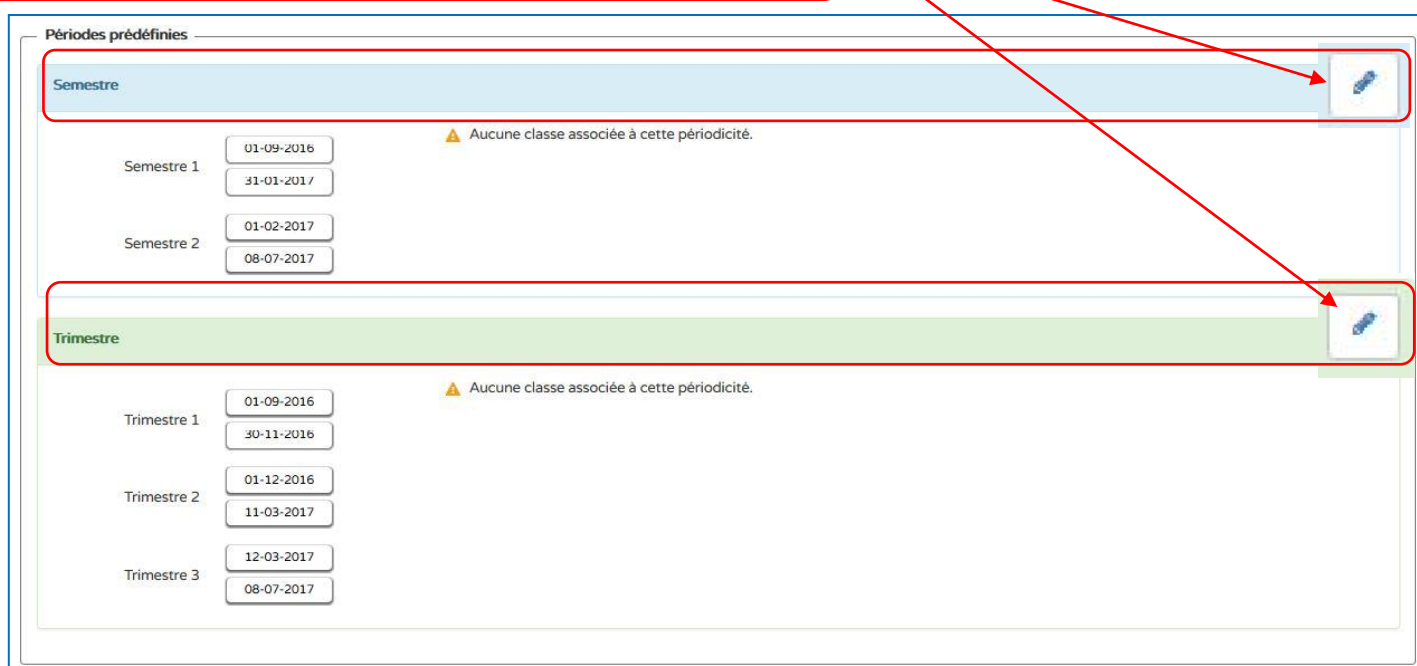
Périodes prédéfinies

Semestre

Semestre 1 01-09-2016 31-01-2017

Semestre 2 01-02-2017 08-07-2017

Aucune classe associée à cette périodicité.

Trimestre

Trimestre 1 01-09-2016 30-11-2016

Trimestre 2 01-12-2016 11-03-2017

Trimestre 3 12-03-2017 08-07-2017

Aucune classe associée à cette périodicité.